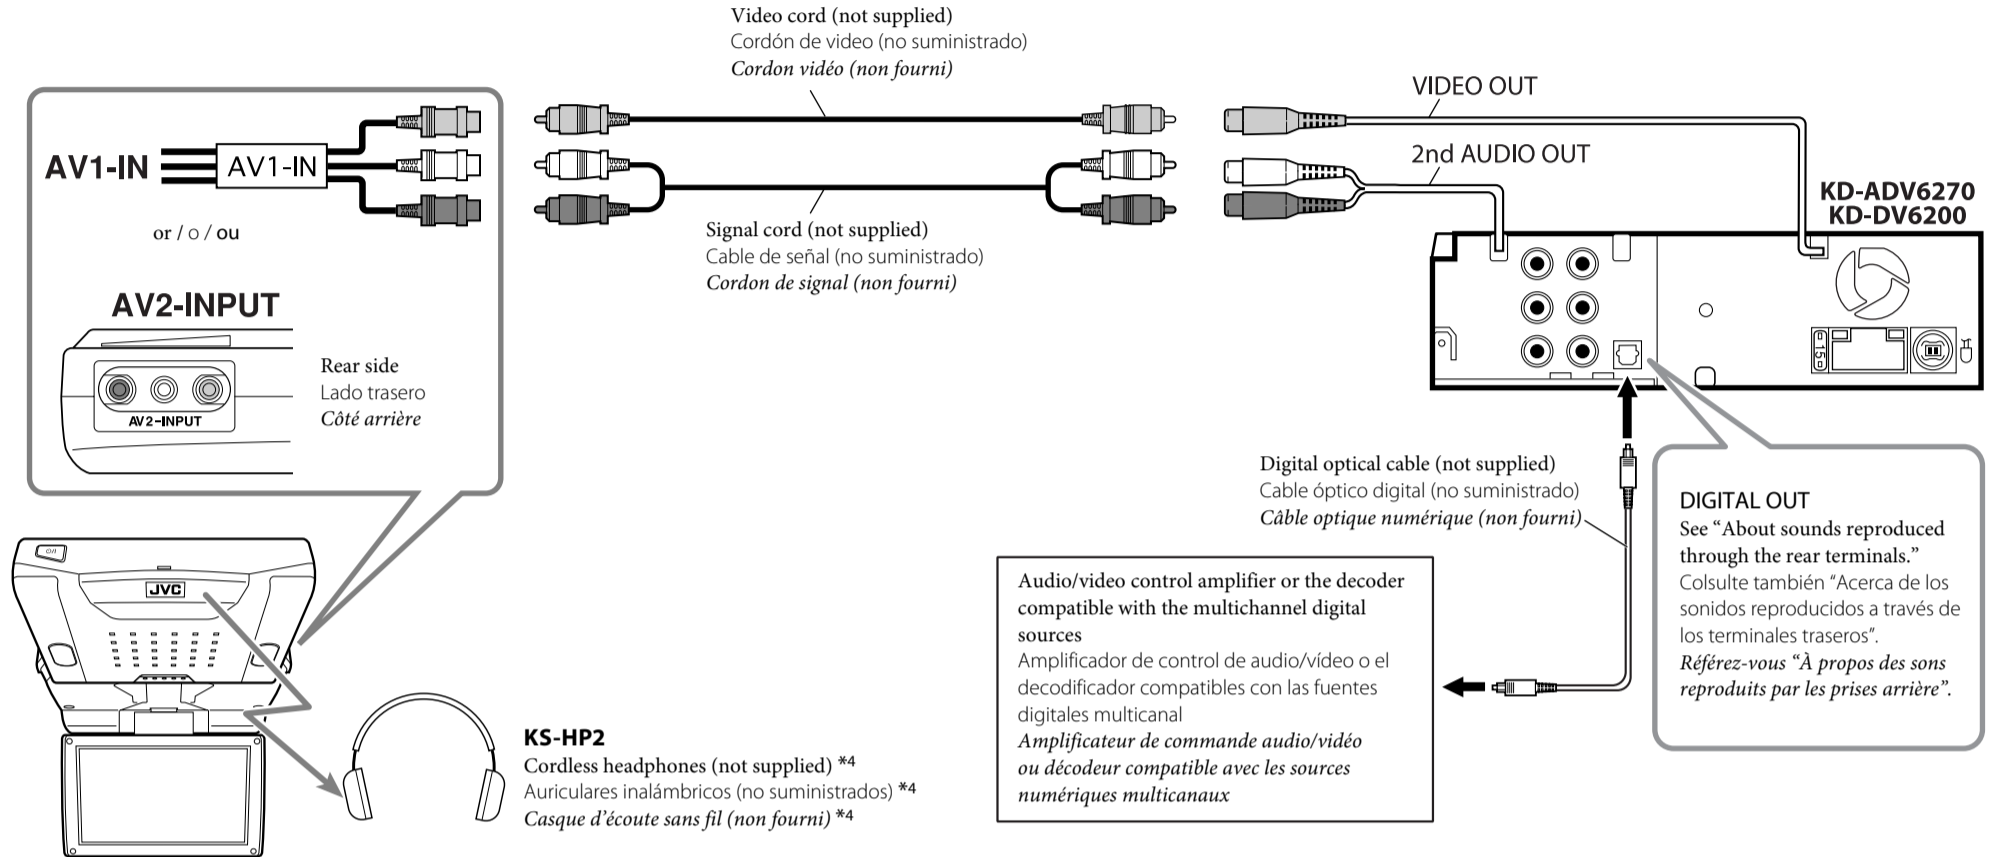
Video cord (not supplied)
Cordón de video (no suministrado)
*Cordon vidéo (non fourni)*

AV1-IN

AV1-IN

or / o / ou

AV2-INPUT

AV2-INPUT

Rear side
Lado trasero
*Côté arrière*

Signal cord (not supplied)
Cable de señal (no suministrado)
*Cordon de signal (non fourni)*

VIDEO OUT

2nd AUDIO OUT

KD-ADV6270
KD-DV6200

Digital optical cable (not supplied)
Cable óptico digital (no suministrado)
*Câble optique numérique (non fourni)*

DIGITAL OUT
See "About sounds reproduced through the rear terminals."
Colsulte también "Acerca de los sonidos reproducidos a través de los terminales traseros".
*Référez-vous "À propos des sons reproduits par les prises arrière".*

Audio/video control amplifier or the decoder compatible with the multichannel digital sources
Amplificador de control de audio/vídeo o el decodificador compatibles con las fuentes digitales multicanal
*Amplificateur de commande audio/vidéo ou décodeur compatible avec les sources numériques multicanaux*

JVC

KS-HP2
Cordless headphones (not supplied) *4
Auriculares inalámbricos (no suministrados) *4
*Casque d'écoute sans fil (non fourni)* *4